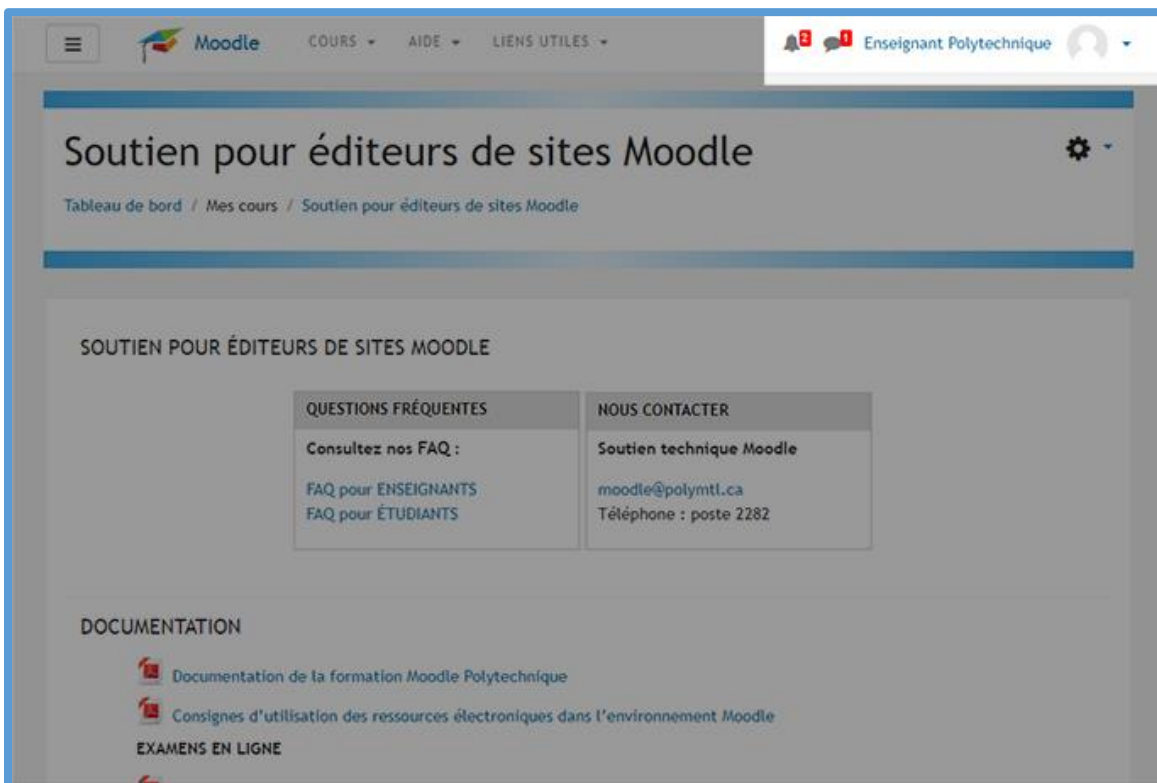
Moodle COURS ▾ AIDE ▾ LIENS UTILES ▾

2 1 Enseignant Polytechnique

Soutien pour éditeurs de sites Moodle

Tableau de bord / Mes cours / Soutien pour éditeurs de sites Moodle

SOUTIEN POUR ÉDITEURS DE SITES MOODLE

| QUESTIONS FRÉQUENTES | NOUS CONTACTER |
|---|---|
| Consultez nos FAQ : | Soutien technique Moodle |
| FAQ pour ENSEIGNANTS<br>FAQ pour ÉTUDIANTS | moodle@polymtl.ca<br>Téléphone : poste 2282 |

DOCUMENTATION

Documentation de la formation Moodle Polytechnique

Consignes d'utilisation des ressources électroniques dans l'environnement Moodle

EXAMENS EN LIGNE